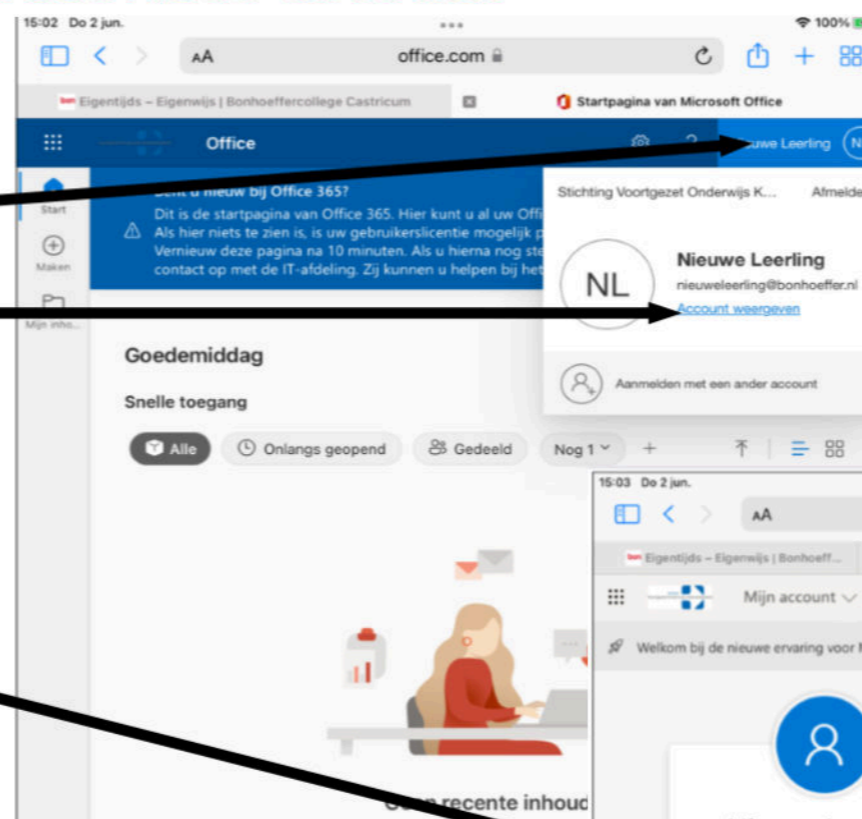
15:02 Do 2 jun.
100%
AA office.com
Eigentijds – Eigenwijs | Bonhoeffercollege Castricum
Startpagina van Microsoft Office
Office
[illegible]uwe Leerling N
Bent u nieuw bij Office 365?
Dit is de startpagina van Office 365. Hier kunt u al uw Offi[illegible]
Als hier niets te zien is, is uw gebruikerslicentie mogelijk p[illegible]
Vernieuw deze pagina na 10 minuten. Als u hierna nog st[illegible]
contact op met de IT-afdeling. Zij kunnen u helpen bij het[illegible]
Start
Maken
Mijn inho...
Stichting Voortgezet Onderwijs K...
Afmelde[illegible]
NL
Nieuwe Leerling
nieuweleerling@bonhoeffer.nl
Account weergeven
Aanmelden met een ander account
Goedemiddag
Snelle toegang
Alle
Onlangs geopend
Gedeeld
Nog 1
15:03 Do 2 jun.
AA
Eigentijds – Eigenwijs | Bonhoeff...
Mijn account
Welkom bij de nieuwe ervaring voor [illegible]
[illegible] recente inhoud